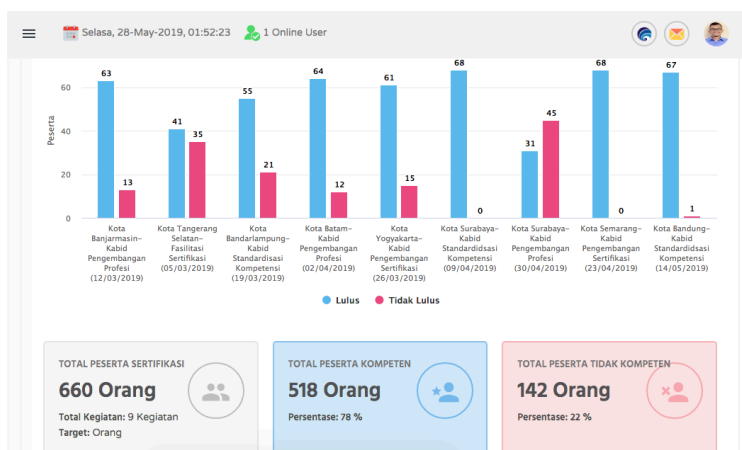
Selasa, 28-May-2019, 01:52:23
1 Online User

Peserta
60
40
20
0

63
13
Kota Banjarmasin-Kabid Pengembangan Profesi (12/03/2019)

41
35
Kota Tangerang Selatan-Fasilitasi Sertifikasi (05/03/2019)

55
21
Kota Bandarlampung-Kabid Standardisasi Kompetensi (19/03/2019)

64
12
Kota Batam-Kabid Pengembangan Profesi (02/04/2019)

61
15
Kota Yogyakarta-Kabid Pengembangan Sertifikasi (26/03/2019)

68
0
Kota Surabaya-Kabid Standardidsasi Kompetensi (09/04/2019)

31
45
Kota Surabaya-Kabid Pengembangan Profesi (30/04/2019)

68
0
Kota Semarang-Kabid Pengembangan Sertifikasi (23/04/2019)

67
1
Kota Bandung-Kabid Standardidsasi Kompetensi (14/05/2019)

Lulus
Tidak Lulus

TOTAL PESERTA SERTIFIKASI
660 Orang
Total Kegiatan: 9 Kegiatan
Target: Orang

TOTAL PESERTA KOMPETEN
518 Orang
Persentase: 78 %

TOTAL PESERTA TIDAK KOMPETEN
142 Orang
Persentase: 22 %